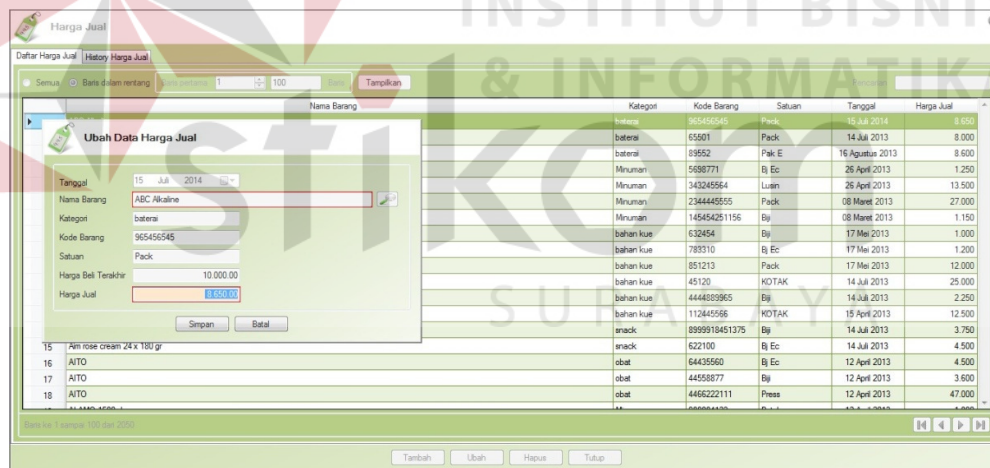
INSTITUT BISNIS & INFORMATIKA

stikom SURABAYA

Harga Jual

Daftar Harga Jual | History Harga Jual

Semua | Baris dalam rentang | Baris pertama 1 | 100 | Baris | Tampilkan | Pencarian

Ubah Data Harga Jual

Tanggal: 15 Juli 2014
Nama Barang: ABC Alkaline
Kategori: baterai
Kode Barang: 965456545
Satuan: Pack
Harga Beli Terakhir: 10.000.00
Harga Jual: 8.650.00

Simpan | Batal

| | Nama Barang | Kategori | Kode Barang | Satuan | Tanggal | Harga Jual |
|---|---|---|---|---|---|---|
| | | baterai | 965456545 | Pack | 15 Juli 2014 | 8.650 |
| | | baterai | 65501 | Pack | 14 Juli 2013 | 8.000 |
| | | baterai | 89552 | Pak E | 16 Agustus 2013 | 8.600 |
| | | Minuman | 5698771 | Bj Ec | 26 April 2013 | 1.250 |
| | | Minuman | 343245564 | Lusin | 26 April 2013 | 13.500 |
| | | Minuman | 2344445555 | Pack | 08 Maret 2013 | 27.000 |
| | | Minuman | 145454251156 | Biji | 08 Maret 2013 | 1.150 |
| | | bahan kue | 632454 | Bji | 17 Mei 2013 | 1.000 |
| | | bahan kue | 783310 | Bj Ec | 17 Mei 2013 | 1.200 |
| | | bahan kue | 851213 | Pack | 17 Mei 2013 | 12.000 |
| | | bahan kue | 45120 | KOTAK | 14 Juli 2013 | 25.000 |
| | | bahan kue | 4444889965 | Biji | 14 Juli 2013 | 2.250 |
| | | bahan kue | 112445566 | KOTAK | 15 April 2013 | 12.500 |
| | | snack | 8999918451375 | Biji | 14 Juli 2013 | 3.750 |
| 15 | Am rose cream 24 x 180 gr | snack | 622100 | Bj Ec | 14 Juli 2013 | 4.500 |
| 16 | AITO | obat | 64435560 | Bj Ec | 12 April 2013 | 4.500 |
| 17 | AITO | obat | 44558877 | Biji | 12 April 2013 | 3.600 |
| 18 | AITO | obat | 4466222111 | Press | 12 April 2013 | 47.000 |
| | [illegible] | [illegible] | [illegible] | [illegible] | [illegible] | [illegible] |

Baris ke 1 sampai 100 dari 2050

Tambah | Ubah | Hapus | Tutup